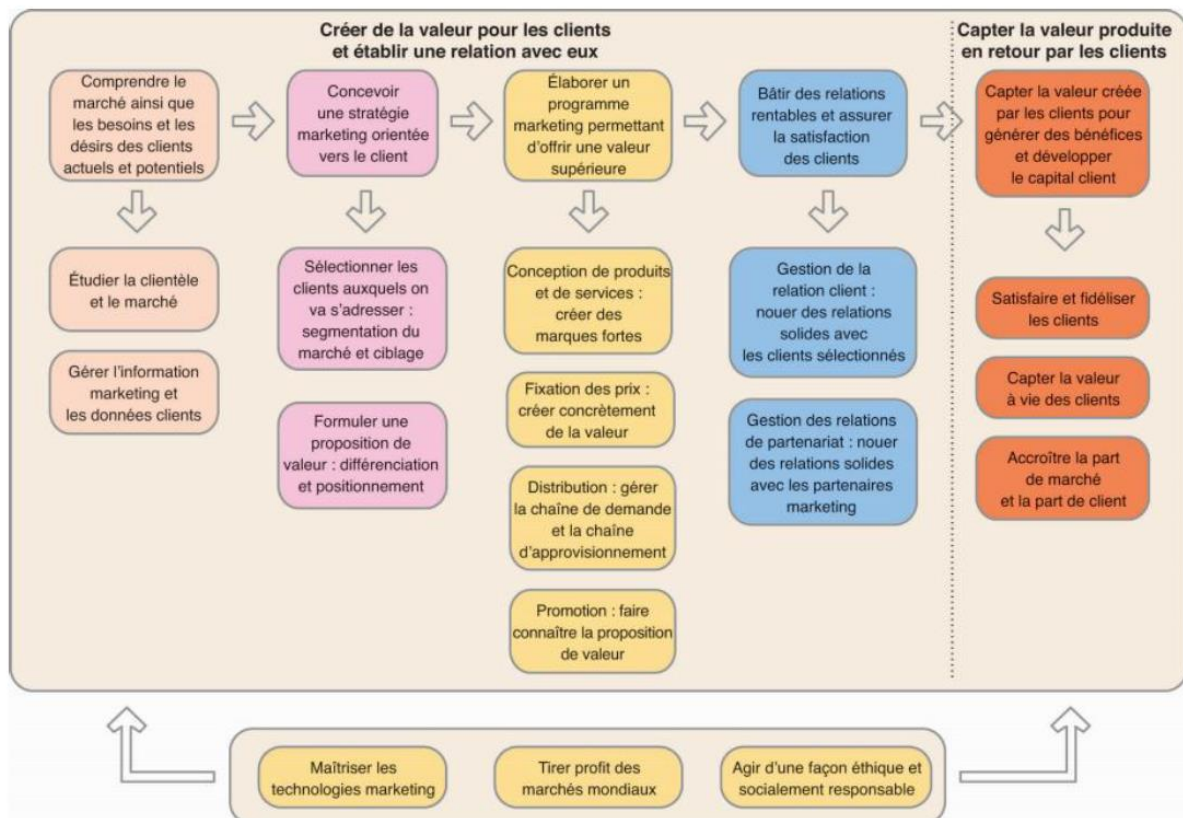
Créer de la valeur pour les clients et établir une relation avec eux

Capter la valeur produite en retour par les clients

Comprendre le marché ainsi que les besoins et les désirs des clients actuels et potentiels

Concevoir une stratégie marketing orientée vers le client

Élaborer un programme marketing permettant d'offrir une valeur supérieure

Bâtir des relations rentables et assurer la satisfaction des clients

Capter la valeur créée par les clients pour générer des bénéfices et développer le capital client

Étudier la clientèle et le marché

Gérer l'information marketing et les données clients

Sélectionner les clients auxquels on va s'adresser : segmentation du marché et ciblage

Formuler une proposition de valeur : différenciation et positionnement

Conception de produits et de services : créer des marques fortes

Fixation des prix : créer concrètement de la valeur

Distribution : gérer la chaîne de demande et la chaîne d'approvisionnement

Promotion : faire connaître la proposition de valeur

Gestion de la relation client : nouer des relations solides avec les clients sélectionnés

Gestion des relations de partenariat : nouer des relations solides avec les partenaires marketing

Satisfaire et fidéliser les clients

Capter la valeur à vie des clients

Accroître la part de marché et la part de client

Maîtriser les technologies marketing

Tirer profit des marchés mondiaux

Agir d'une façon éthique et socialement responsable